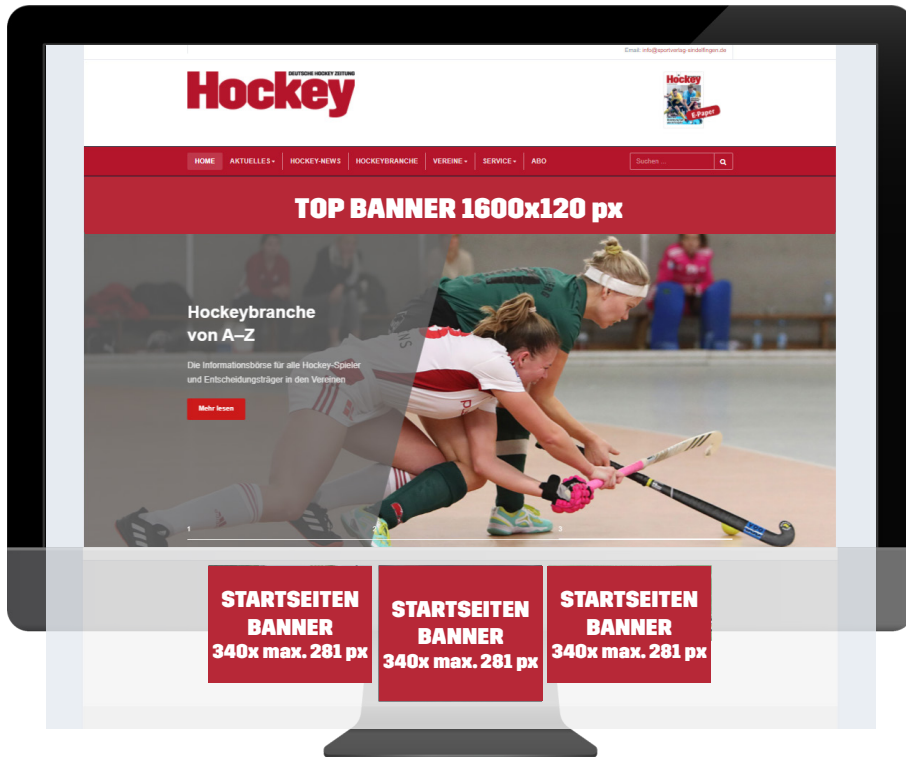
Email: info@sportverlag-sindelfingen.de

DEUTSCHE HOCKEY ZEITUNG
Hockey

Hockey
E-Paper

HOME AKTUELLES HOCKEY-NEWS HOCKEYBRANCHE VEREINE SERVICE ABO

Suchen ...

TOP BANNER 1600x120 px

Hockeybranche von A–Z

Die Informationsbörse für alle Hockey-Spieler und Entscheidungsträger in den Vereinen

Mehr lesen

1 2 3

STARTSEITEN BANNER 340x max. 281 px

STARTSEITEN BANNER 340x max. 281 px

STARTSEITEN BANNER 340x max. 281 px